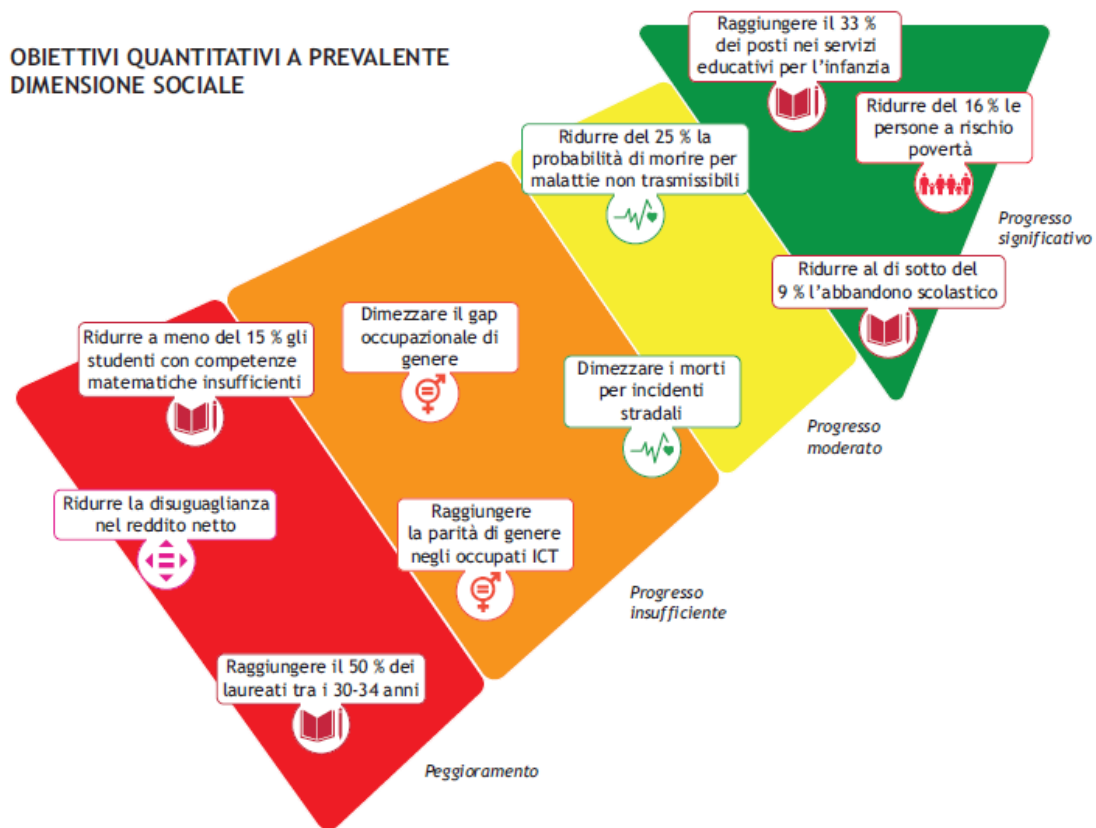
OBIETTIVI QUANTITATIVI A PREVALENTE DIMENSIONE SOCIALE

Raggiungere il 33 % dei posti nei servizi educativi per l'infanzia

Ridurre del 16 % le persone a rischio povertà

Progresso significativo

Ridurre al di sotto del 9 % l'abbandono scolastico

Ridurre del 25 % la probabilità di morire per malattie non trasmissibili

Dimezzare i morti per incidenti stradali

Progresso moderato

Dimezzare il gap occupazionale di genere

Raggiungere la parità di genere negli occupati ICT

Progresso insufficiente

Ridurre a meno del 15 % gli studenti con competenze matematiche insufficienti

Ridurre la disuguaglianza nel reddito netto

Raggiungere il 50 % dei laureati tra i 30-34 anni

Peggioramento